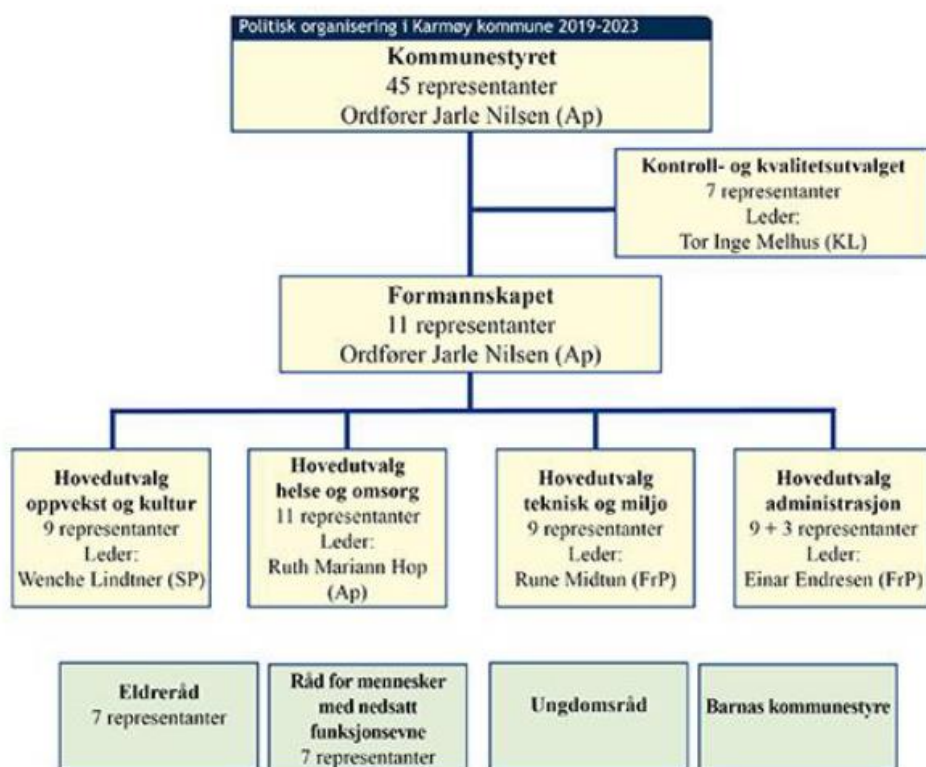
Politisk organisering i Karmøy kommune 2019-2023

Kommunestyret
45 representanter
Ordfører Jarle Nilsen (Ap)

Kontroll- og kvalitetsutvalget
7 representanter
Leder:
Tor Inge Melhus (KL)

Formannskapet
11 representanter
Ordfører Jarle Nilsen (Ap)

Hovedutvalg oppvekst og kultur
9 representanter
Leder:
Wenche Lindtner (SP)

Hovedutvalg helse og omsorg
11 representanter
Leder:
Ruth Mariann Hop (Ap)

Hovedutvalg teknisk og miljø
9 representanter
Leder:
Rune Midtun (FrP)

Hovedutvalg administrasjon
9 + 3 representanter
Leder:
Einar Endresen (FrP)

Eldreråd
7 representanter

Råd for mennesker med nedsatt funksjonsevne
7 representanter

Ungdomsråd

Barnas kommunestyre